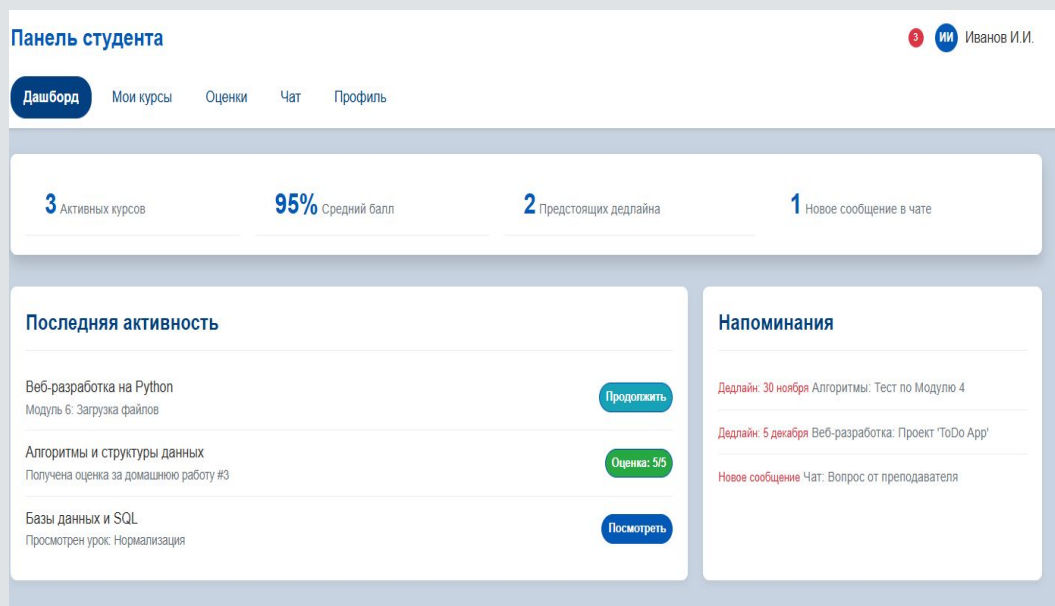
Панель студента

3 ИИ Иванов И.И.

Дашборд Мои курсы Оценки Чат Профиль

3 Активных курсов

95% Средний балл

2 Предстоящих дедлайна

1 Новое сообщение в чате

Последняя активность

Веб-разработка на Python
Модуль 6: Загрузка файлов
Продолжить

Алгоритмы и структуры данных
Получена оценка за домашнюю работу #3
Оценка: 5/5

Базы данных и SQL
Просмотрен урок: Нормализация
Посмотреть

Напоминания

Дедлайн: 30 ноября Алгоритмы: Тест по Модулю 4

Дедлайн: 5 декабря Веб-разработка: Проект 'ToDo App'

Новое сообщение Чат: Вопрос от преподавателя